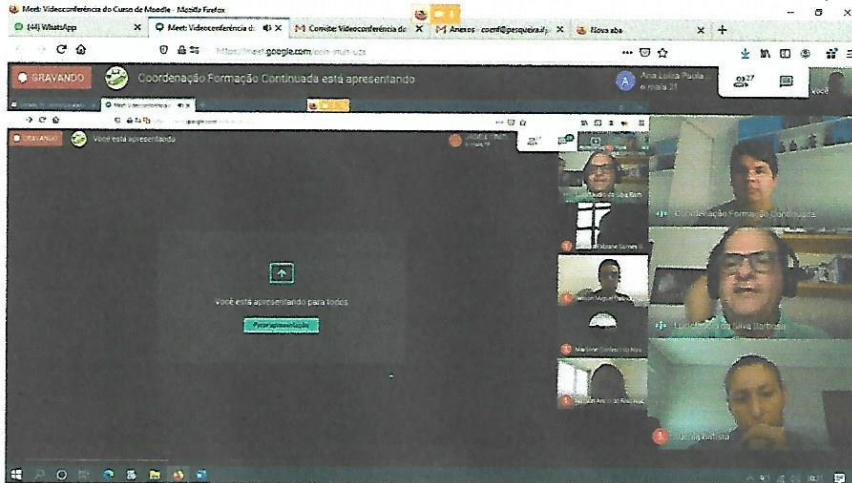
Meet: Videoconferência do Curso de Moodle - Mozilla Firefox

(44) WhatsApp

Meet: Videoconferência d

Convite: Videoconferência do

Anexos - coenf@pesqueira.if

Nova aba

https://meet.google.com/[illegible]

GRAVANDO

Coordenação Formação Continuada está apresentando

Ana Luiza Paula e mais 31

27

Você

GRAVANDO

Você está apresentando

Você está apresentando para todos

Parar apresentação

Coordenação Formação Continuada

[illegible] da Silva Barbosa

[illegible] Batista